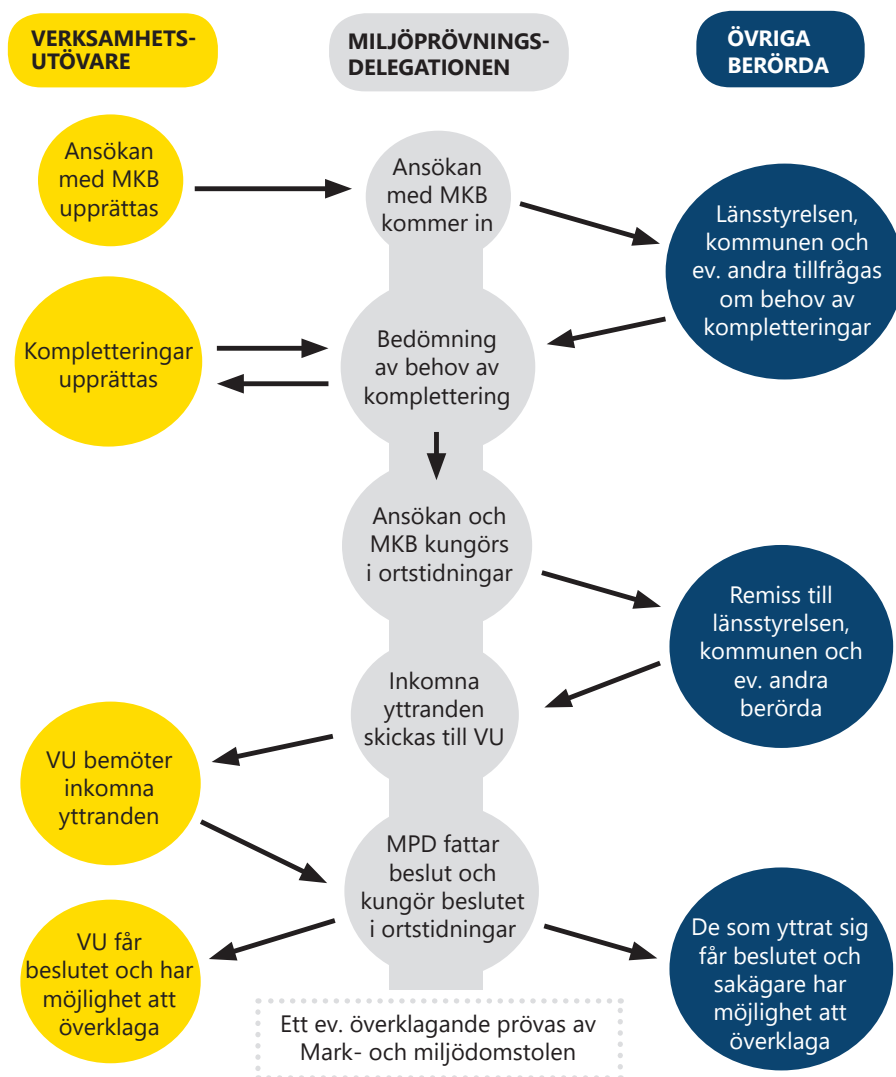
VERKSAMHETSUTÖVARE

MILJÖPRÖVNINGSDELEGATIONEN

ÖVRIGA BERÖRDA

Ansökan med MKB upprättas

Ansökan med MKB kommer in

Länsstyrelsen, kommunen och ev. andra tillfrågas om behov av kompletteringar

Kompletteringar upprättas

Bedömning av behov av komplettering

Ansökan och MKB kungörs i ortstidningar

Remiss till länsstyrelsen, kommunen och ev. andra berörda

Inkomna yttranden skickas till VU

VU bemöter inkomna yttranden

MPD fattar beslut och kungör beslutet i ortstidningar

VU får beslutet och har möjlighet att överklaga

De som yttrat sig får beslutet och sakägare har möjlighet att överklaga

Ett ev. överklagande prövas av Mark- och miljödomstolen